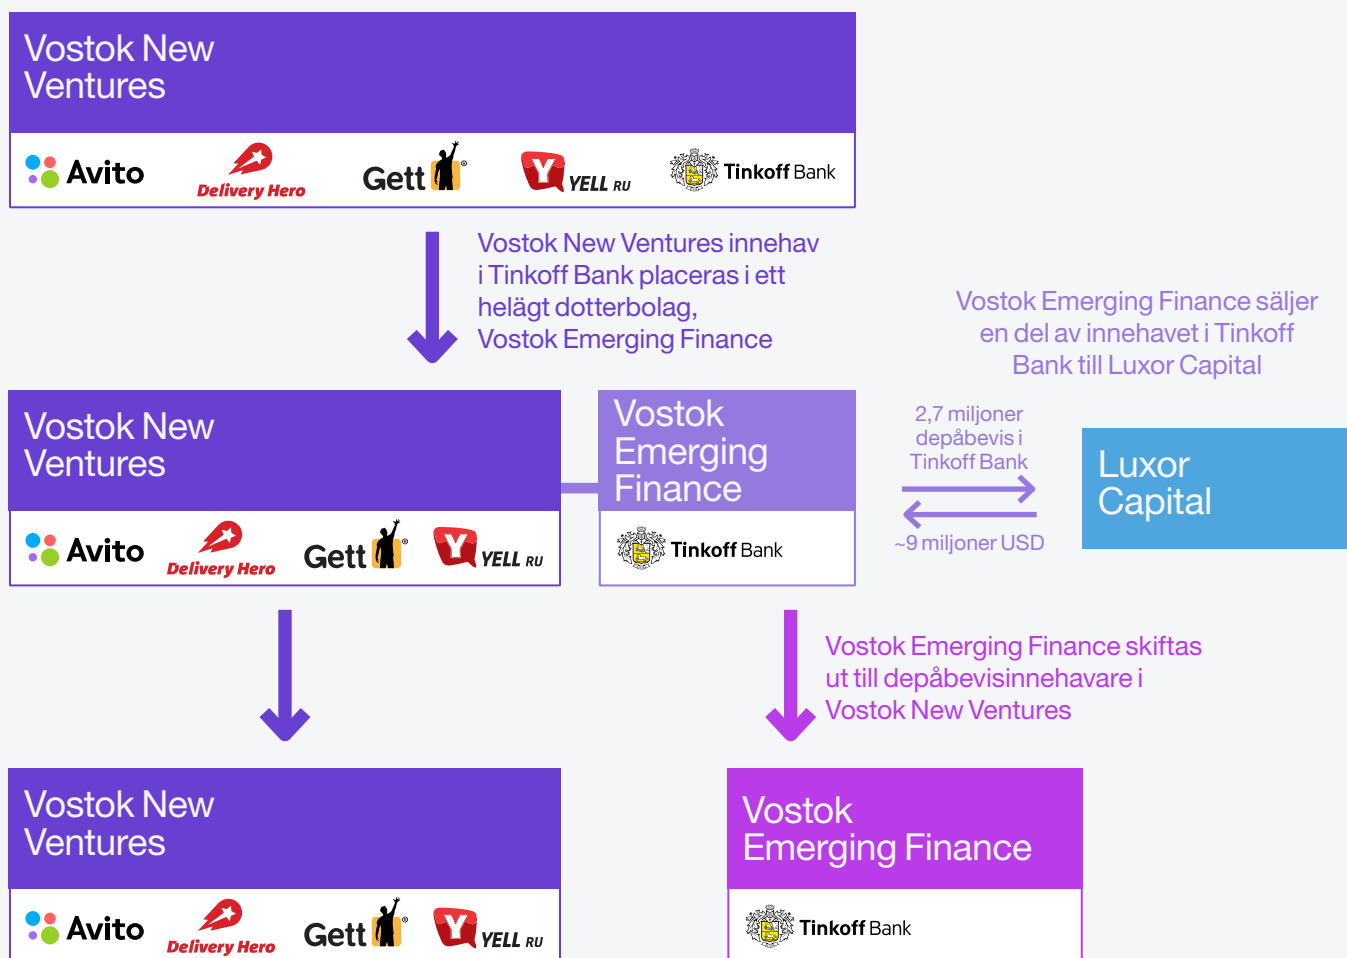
Vostok New Ventures

Avito Delivery Hero Gett YELL RU Tinkoff Bank

Vostok New Ventures innehav i Tinkoff Bank placeras i ett helägt dotterbolag, Vostok Emerging Finance

Vostok Emerging Finance säljer en del av innehavet i Tinkoff Bank till Luxor Capital

Vostok New Ventures

Avito Delivery Hero Gett YELL RU

Vostok Emerging Finance

Tinkoff Bank

2,7 miljoner depåbevis i Tinkoff Bank

~9 miljoner USD

Luxor Capital

Vostok Emerging Finance skiftas ut till depåbevisinnehavare i Vostok New Ventures

Vostok New Ventures

Avito Delivery Hero Gett YELL RU

Vostok Emerging Finance

Tinkoff Bank